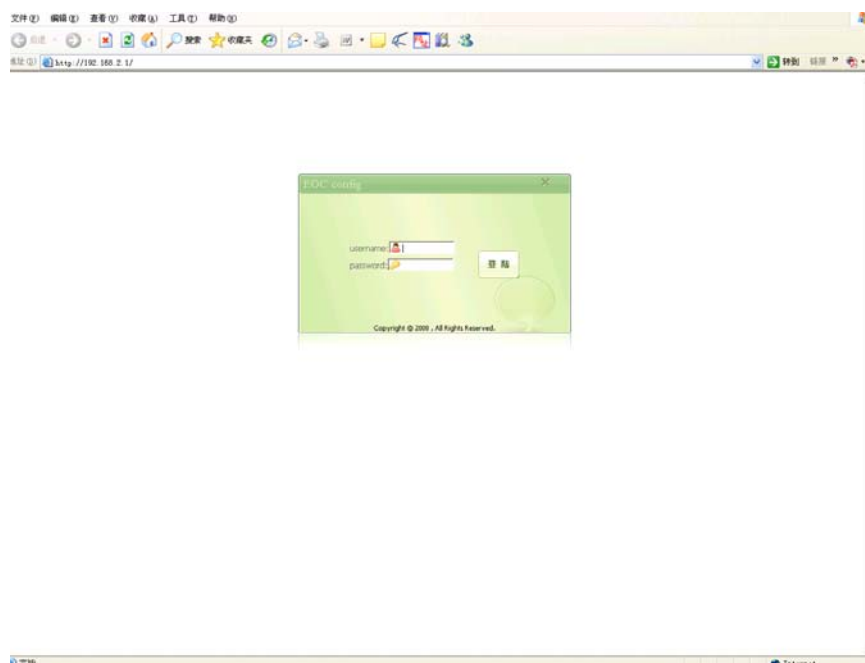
文件(F) 编辑(E) 查看(V) 收藏(A) 工具(T) 帮助(H)

后退 · 搜索 收藏夹

地址(D) http://192.168.2.1/

转到 链接 »

EOC config

username:

password:

登 陆

Copyright © 2008 , All Rights Reserved.

完毕

Internet